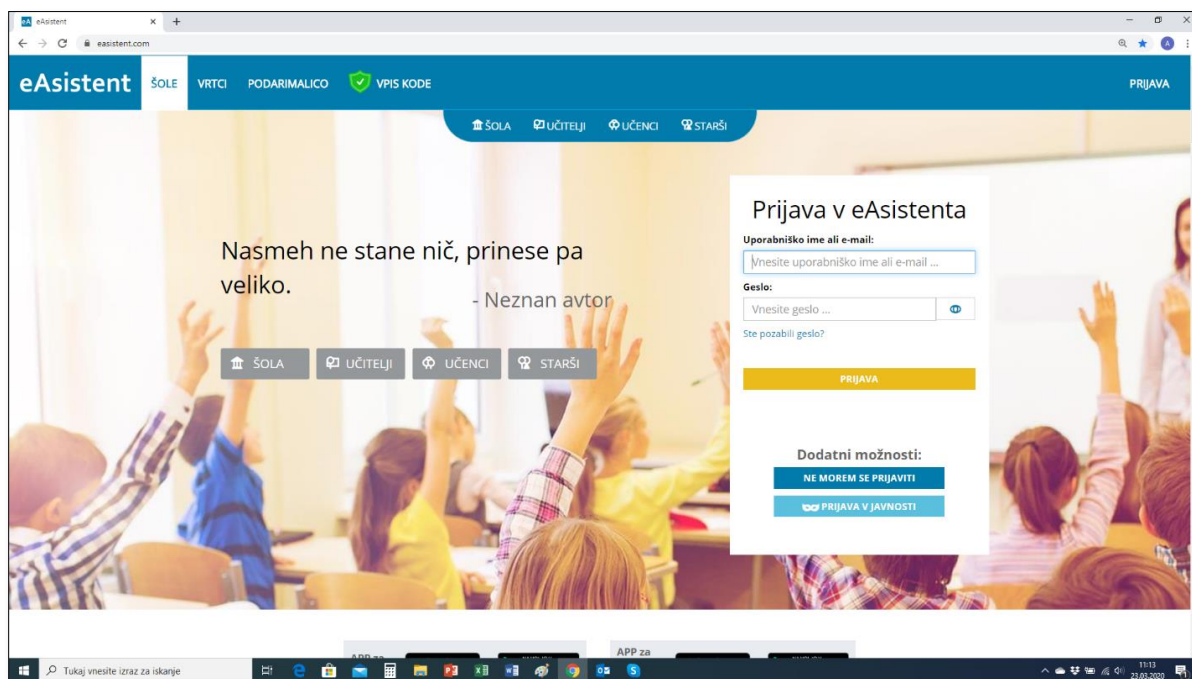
eAsistent
easistent.com

eAsistent ŠOLE VRTCI PODARIMALICO VPIS KODE PRIJAVA

ŠOLA UČITELJI UČENCI STARŠI

Nasmeh ne stane nič, prinese pa veliko.
- Neznan avtor

ŠOLA UČITELJI UČENCI STARŠI

Prijava v eAsistenta
Uporabniško ime ali e-mail:
Vnesite uporabniško ime ali e-mail ...
Geslo:
Vnesite geslo ...
Ste pozabili geslo?
PRIJAVA

Dodatni možnosti:
NE MOREM SE PRIJAVITI
PRIJAVA V JAVNOSTI

APP za
APP za

Tukaj vnesite izraz za iskanje
11:13
23.03.2020